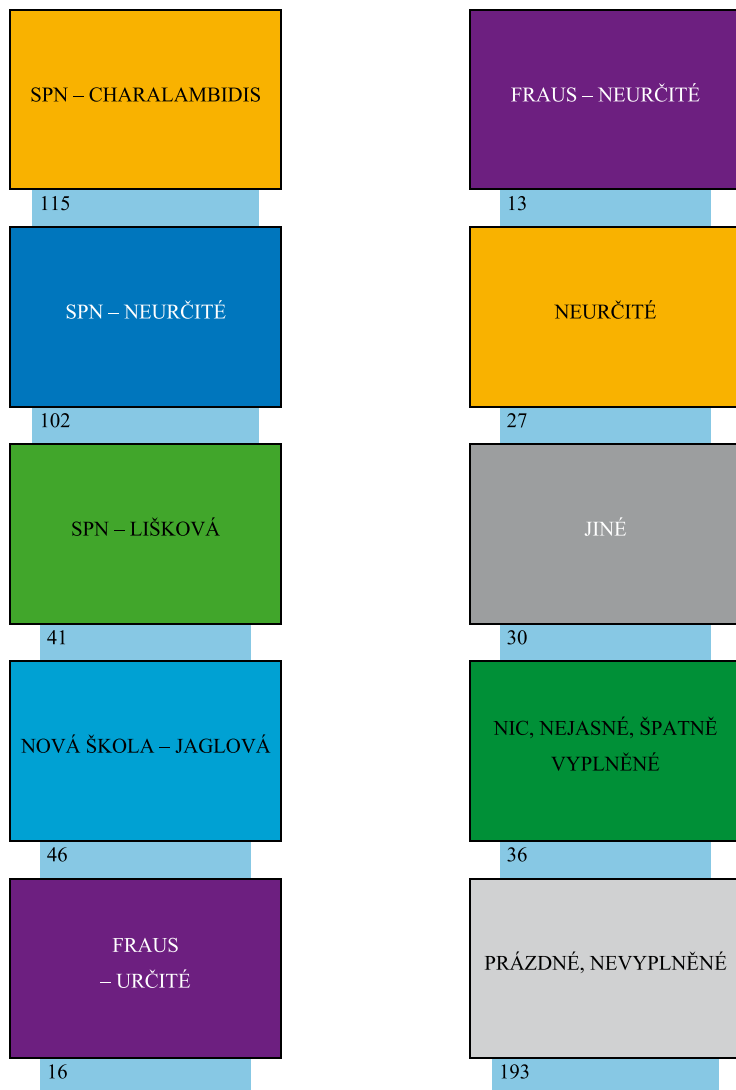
SPN – CHARALAMBIDIS

115

SPN – NEURČITÉ

102

SPN – LIŠKOVÁ

41

NOVÁ ŠKOLA – JAGLOVÁ

46

FRAUS – URČITÉ

16

FRAUS – NEURČITÉ

13

NEURČITÉ

27

JINÉ

30

NIC, NEJASNÉ, ŠPATNĚ VYPLNĚNÉ

36

PRÁZDNÉ, NEVYPLNĚNÉ

193